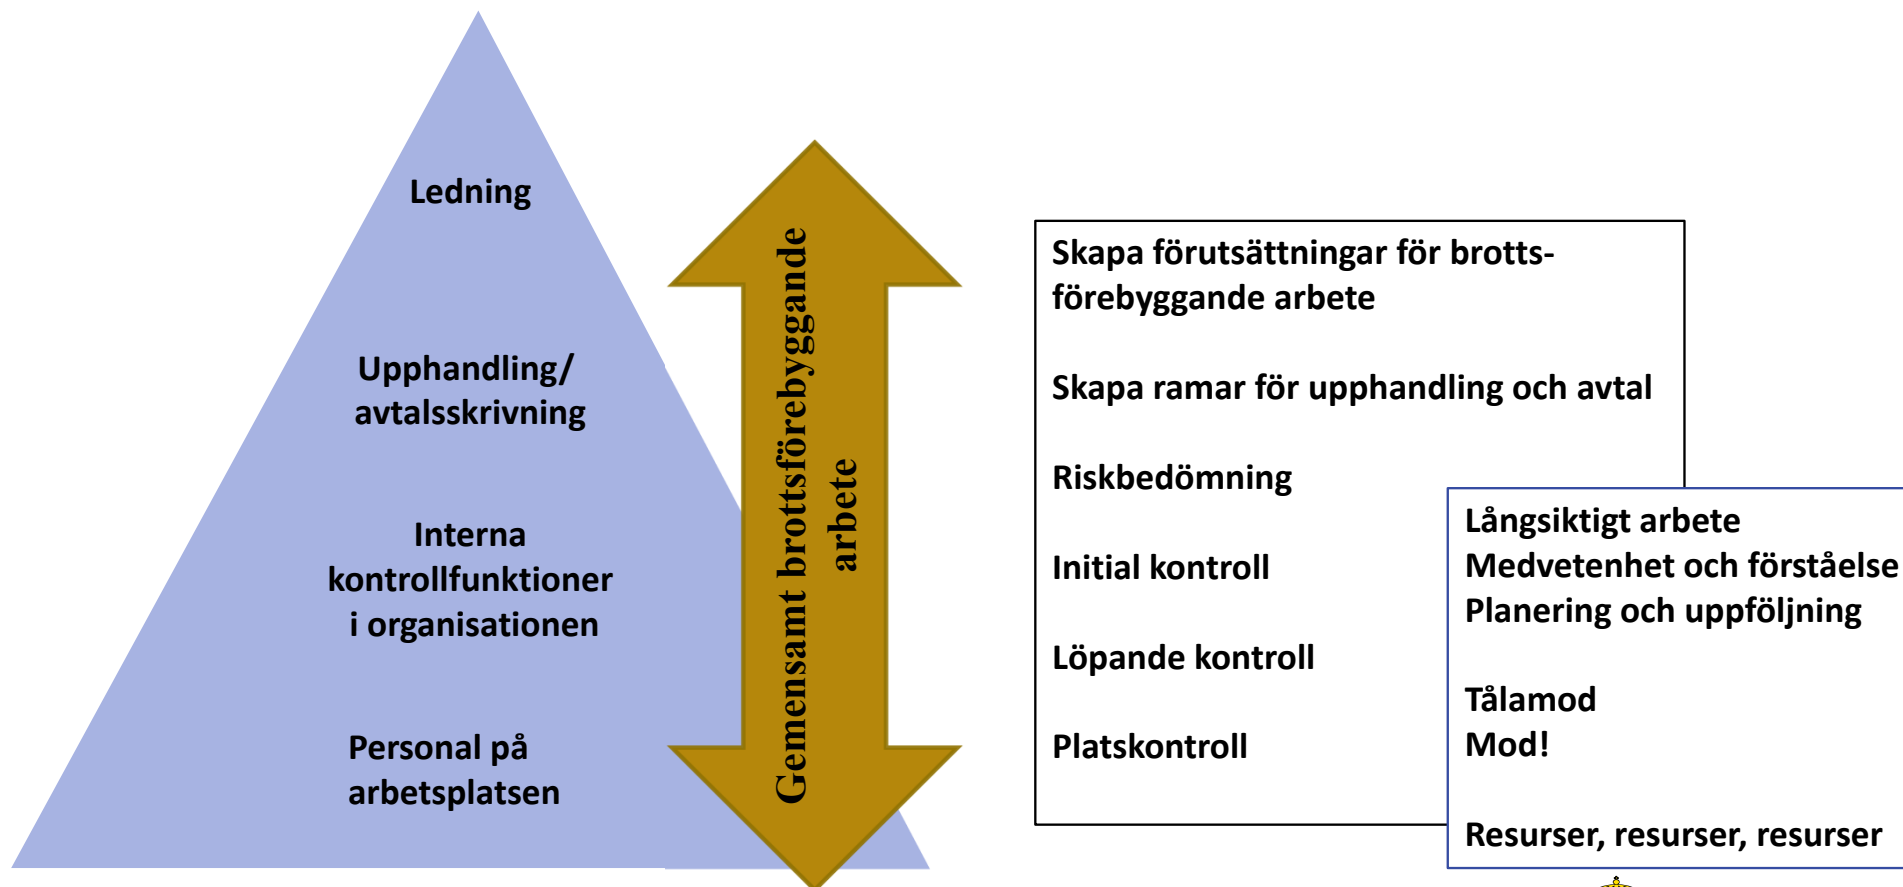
Ledning

Upphandling/ avtalsskrivning

Interna kontrollfunktioner i organisationen

Personal på arbetsplatsen

Gemensamt brottsförebyggande arbete

Skapa förutsättningar för brottsförebyggande arbete

Skapa ramar för upphandling och avtal

Riskbedömning

Initial kontroll

Löpande kontroll

Platskontroll

Långsiktigt arbete
Medvetenhet och förståelse
Planering och uppföljning

Tålamod
Mod!

Resurser, resurser, resurser